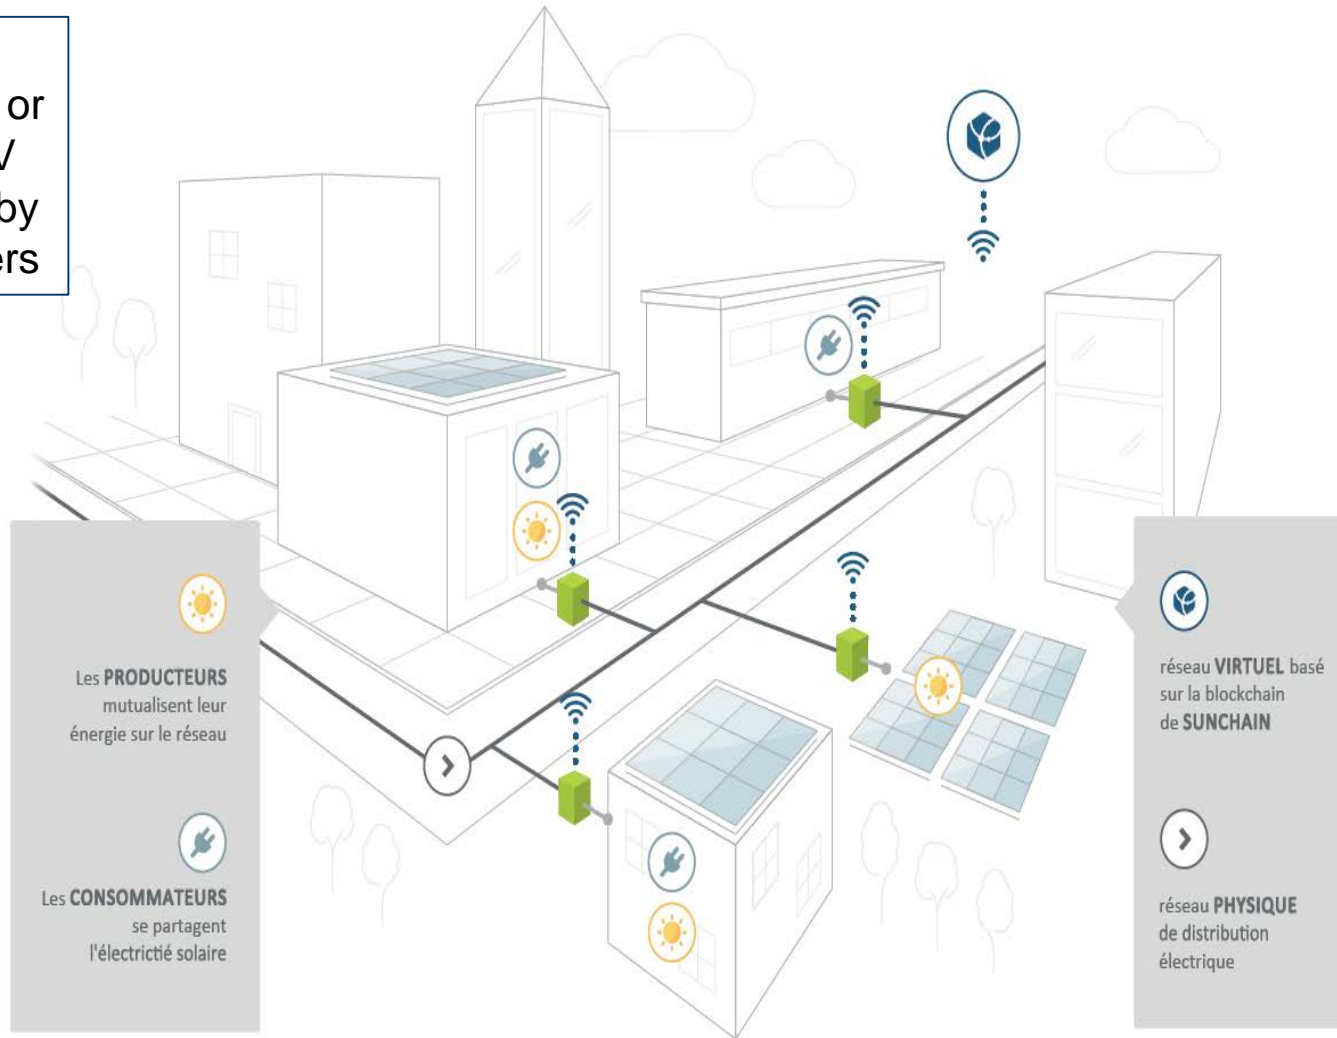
or
V
by
ers

Les PRODUCTEURS mutualisent leur énergie sur le réseau

Les CONSOMMATEURS se partagent l'électrictié solaire

réseau VIRTUEL basé sur la blockchain de SUNCHAIN

réseau PHYSIQUE de distribution électrique